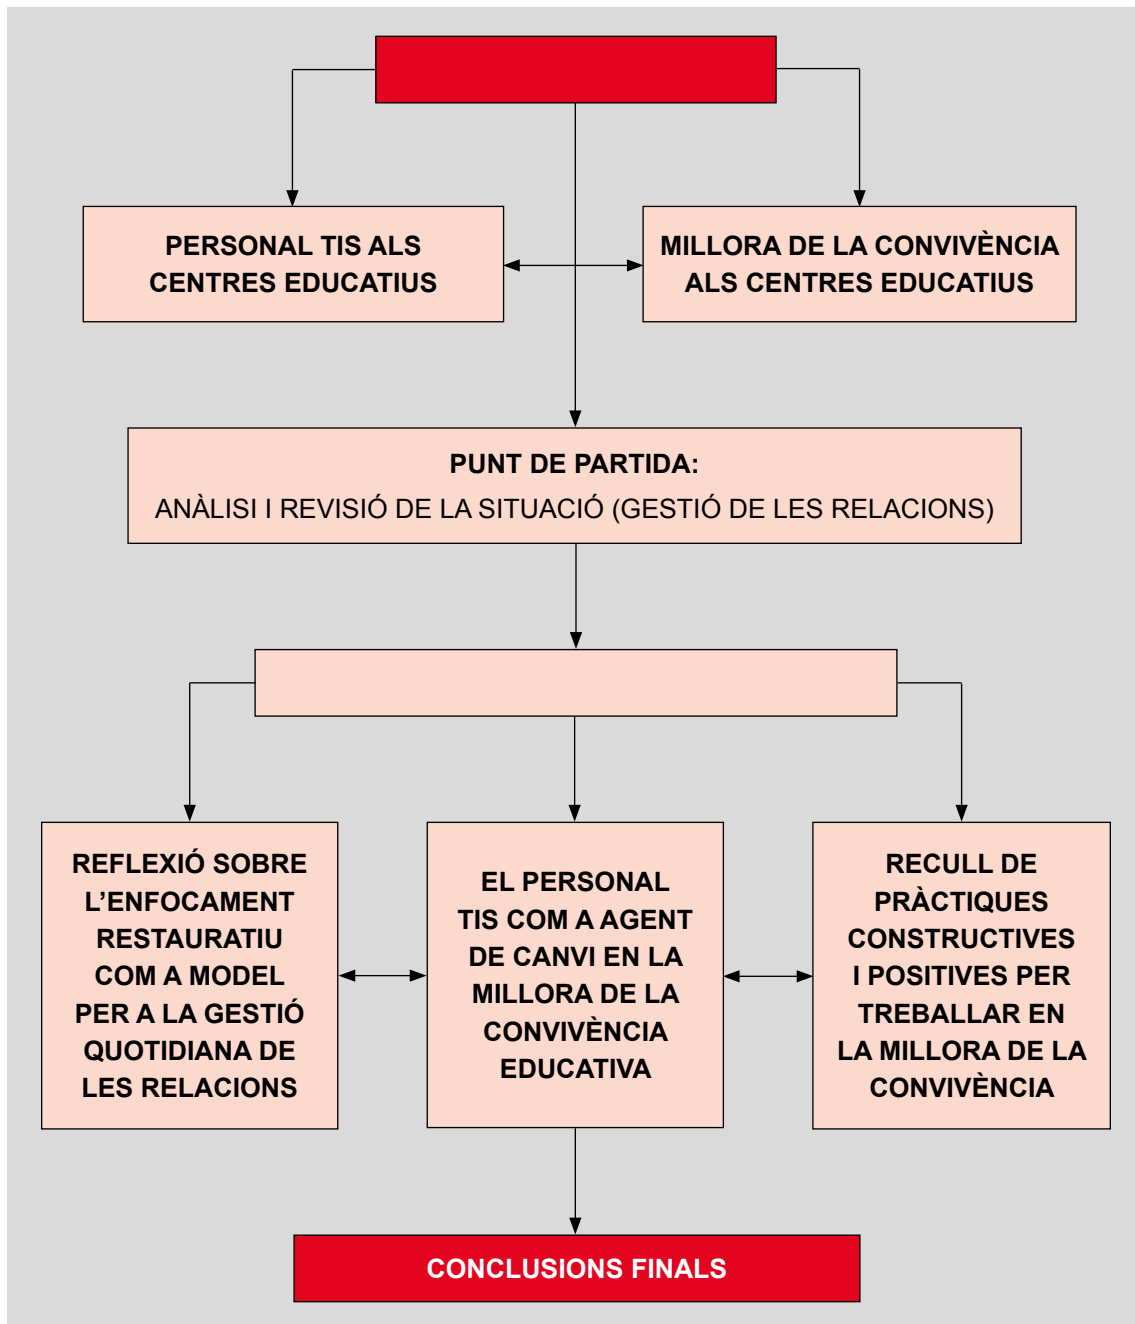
PERSONAL TIS ALS CENTRES EDUCATIUS

MILLORA DE LA CONVIVÈNCIA ALS CENTRES EDUCATIUS

PUNT DE PARTIDA:
ANÀLISI I REVISIÓ DE LA SITUACIÓ (GESTIÓ DE LES RELACIONS)

REFLEXIÓ SOBRE L'ENFOCAMENT RESTAURATIU COM A MODEL PER A LA GESTIÓ QUOTIDIANA DE LES RELACIONS

EL PERSONAL TIS COM A AGENT DE CANVI EN LA MILLORA DE LA CONVIVÈNCIA EDUCATIVA

RECULL DE PRÀCTIQUES CONSTRUCTIVES I POSITIVES PER TREBALLAR EN LA MILLORA DE LA CONVIVÈNCIA

CONCLUSIONS FINALS